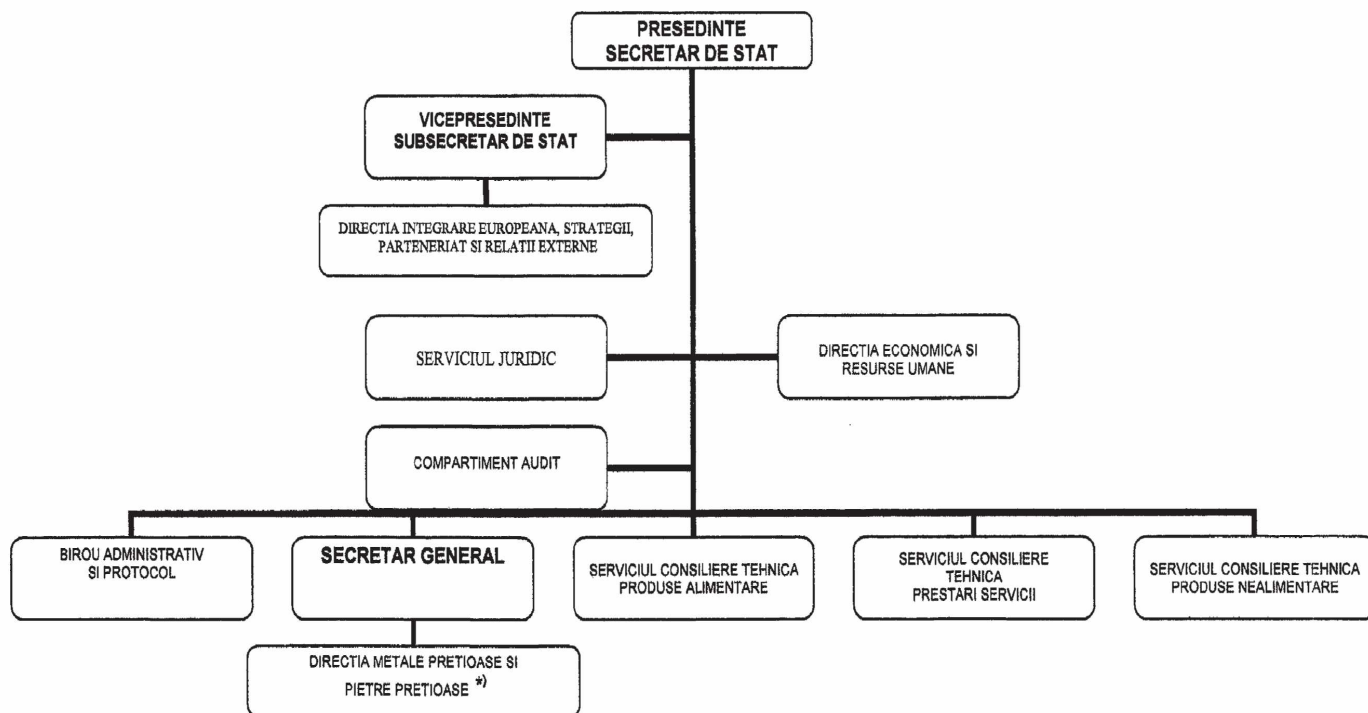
PRESEDINTE
SECRETAR DE STAT

VICEPRESEDINTE
SUBSECRETAR DE STAT

DIRECTIA INTEGRARE EUROPEANA, STRATEGII, PARTENERIAT SI RELATII EXTERNE

SERVICIUL JURIDIC

DIRECTIA ECONOMICA SI RESURSE UMANE

COMPARTIMENT AUDIT

BIROU ADMINISTRATIV SI PROTOCOL

SECRETAR GENERAL

SERVICIUL CONSILIERE TEHNICA PRODUSE ALIMENTARE

SERVICIUL CONSILIERE TEHNICA PRESTARI SERVICII

SERVICIUL CONSILIERE TEHNICA PRODUSE NEALIMENTARE

DIRECTIA METALE PRETIOASE SI PIETRE PRETIOASE *)